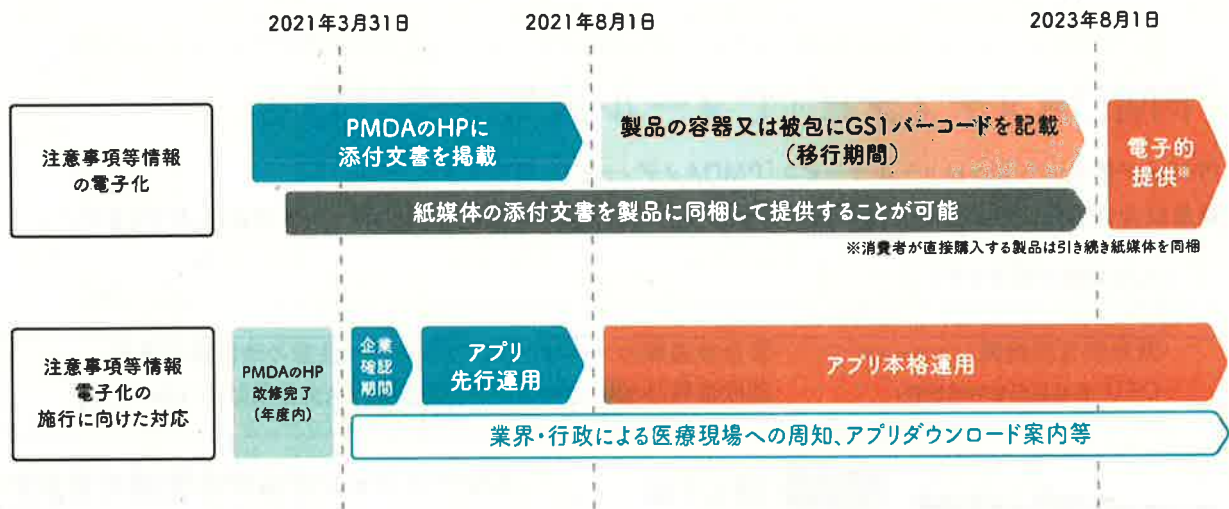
2021年3月31日
2021年8月1日
2023年8月1日

注意事項等情報の電子化

PMDAのHPに添付文書を掲載

製品の容器又は被包にGS1バーコードを記載（移行期間）

電子的提供※

紙媒体の添付文書を製品に同梱して提供することが可能

※消費者が直接購入する製品は引き続き紙媒体を同梱

注意事項等情報電子化の施行に向けた対応

PMDAのHP改修完了（年度内）

企業確認期間

アプリ先行運用

アプリ本格運用

業界・行政による医療現場への周知、アプリダウンロード案内等